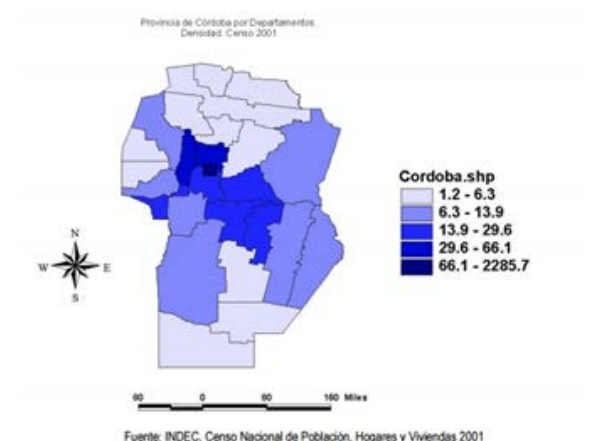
Provincia de Córdoba por Departamentos.
Densidad. Censo 2001

Cordoba.shp
1.2 - 6.3
6.3 - 13.9
13.9 - 29.6
29.6 - 66.1
66.1 - 2285.7

N
W
E
S

80 0 80 160 Miles

Fuente: INDEC. Censo Nacional de Población, Hogares y Viviendas 2001